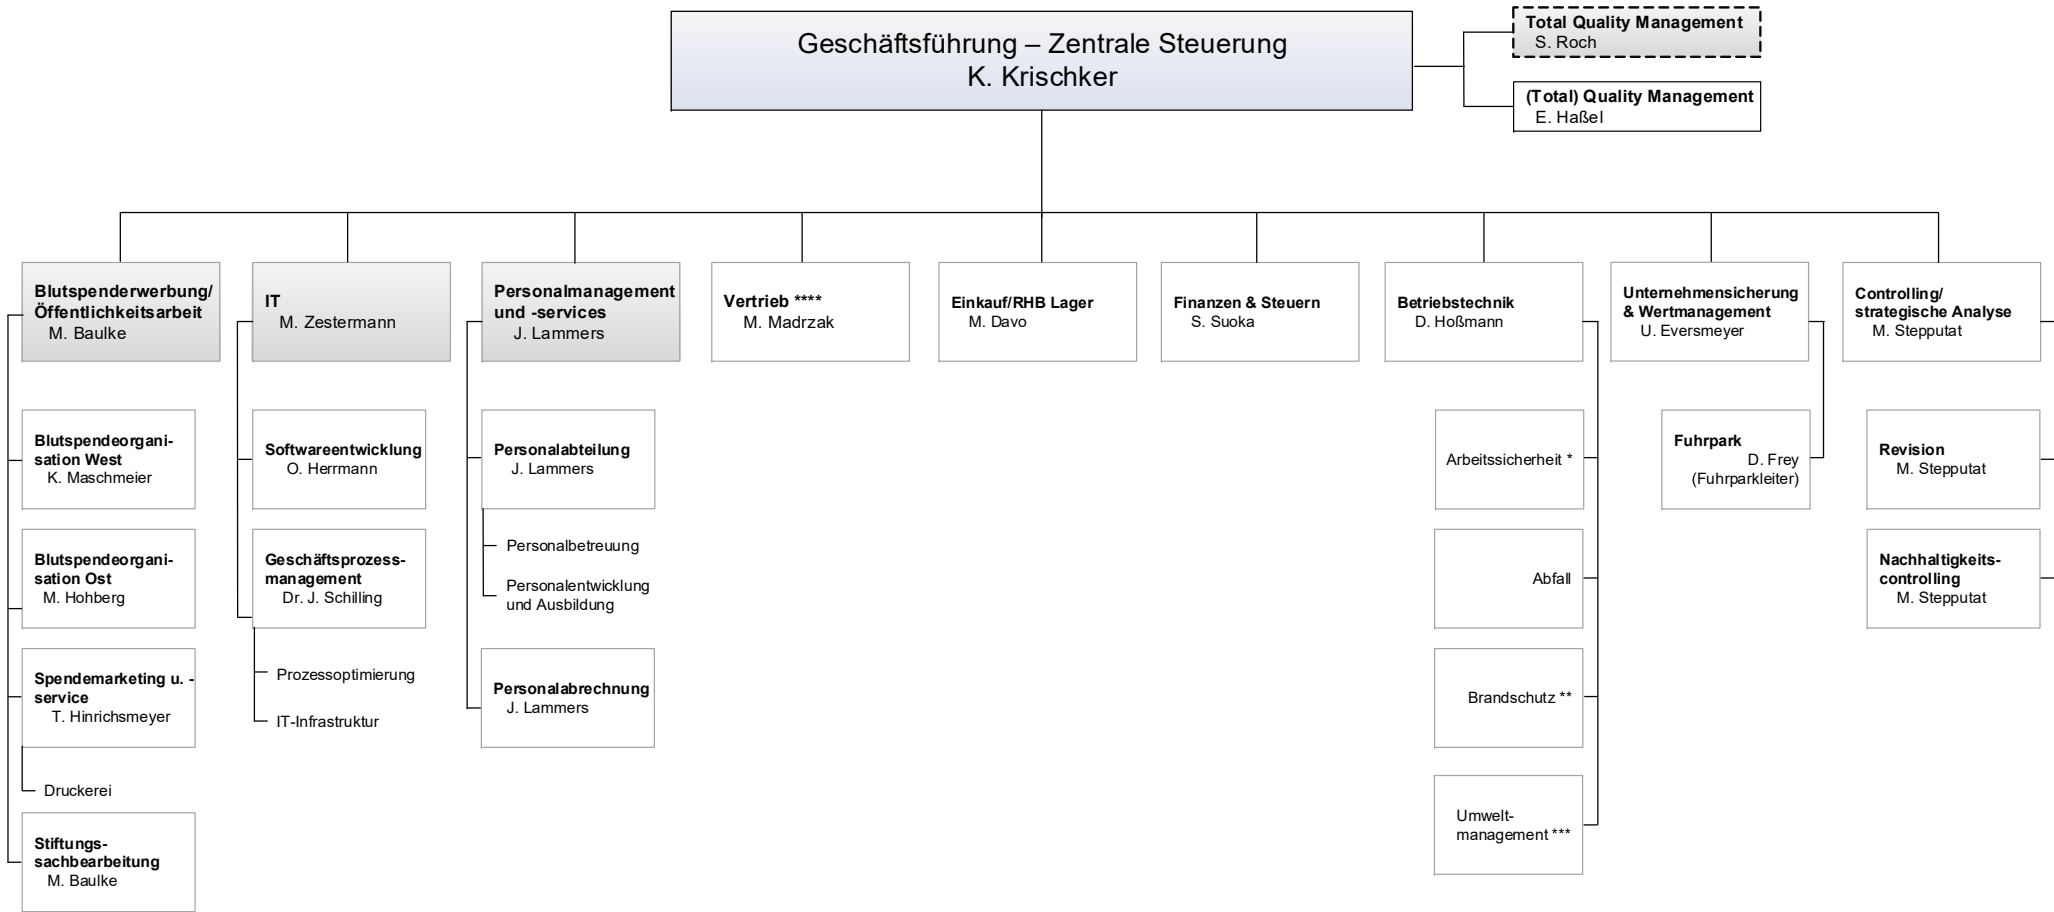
Geschäftsführung – Zentrale Steuerung
K. Krischker

Total Quality Management
S. Roch

(Total) Quality Management
E. Haßel

Blutspenderwerbung/ Öffentlichkeitsarbeit
M. Baulke

Blutspendeorganisation West
K. Maschmeier

Blutspendeorganisation Ost
M. Hohberg

Spendemarketing u. -service
T. Hinrichsmeyer

Druckerei

Stiftungssachbearbeitung
M. Baulke

IT
M. Zestermann

Softwareentwicklung
O. Herrmann

Geschäftsprozessmanagement
Dr. J. Schilling

Prozessoptimierung

IT-Infrastruktur

Personalmanagement und -services
J. Lammers

Personalabteilung
J. Lammers

Personalbetreuung

Personalentwicklung und Ausbildung

Personalabrechnung
J. Lammers

Vertrieb ****
M. Madrzak

Einkauf/RHB Lager
M. Davo

Finanzen & Steuern
S. Suoka

Betriebstechnik
D. Hoßmann

Arbeitssicherheit *

Abfall

Brandschutz **

Umweltmanagement ***

Unternehmensicherung & Wertmanagement
U. Eversmeyer

Fuhrpark
D. Frey
(Fuhrparkleiter)

Controlling/ strategische Analyse
M. Stepputat

Revision
M. Stepputat

Nachhaltigkeitscontrolling
M. Stepputat